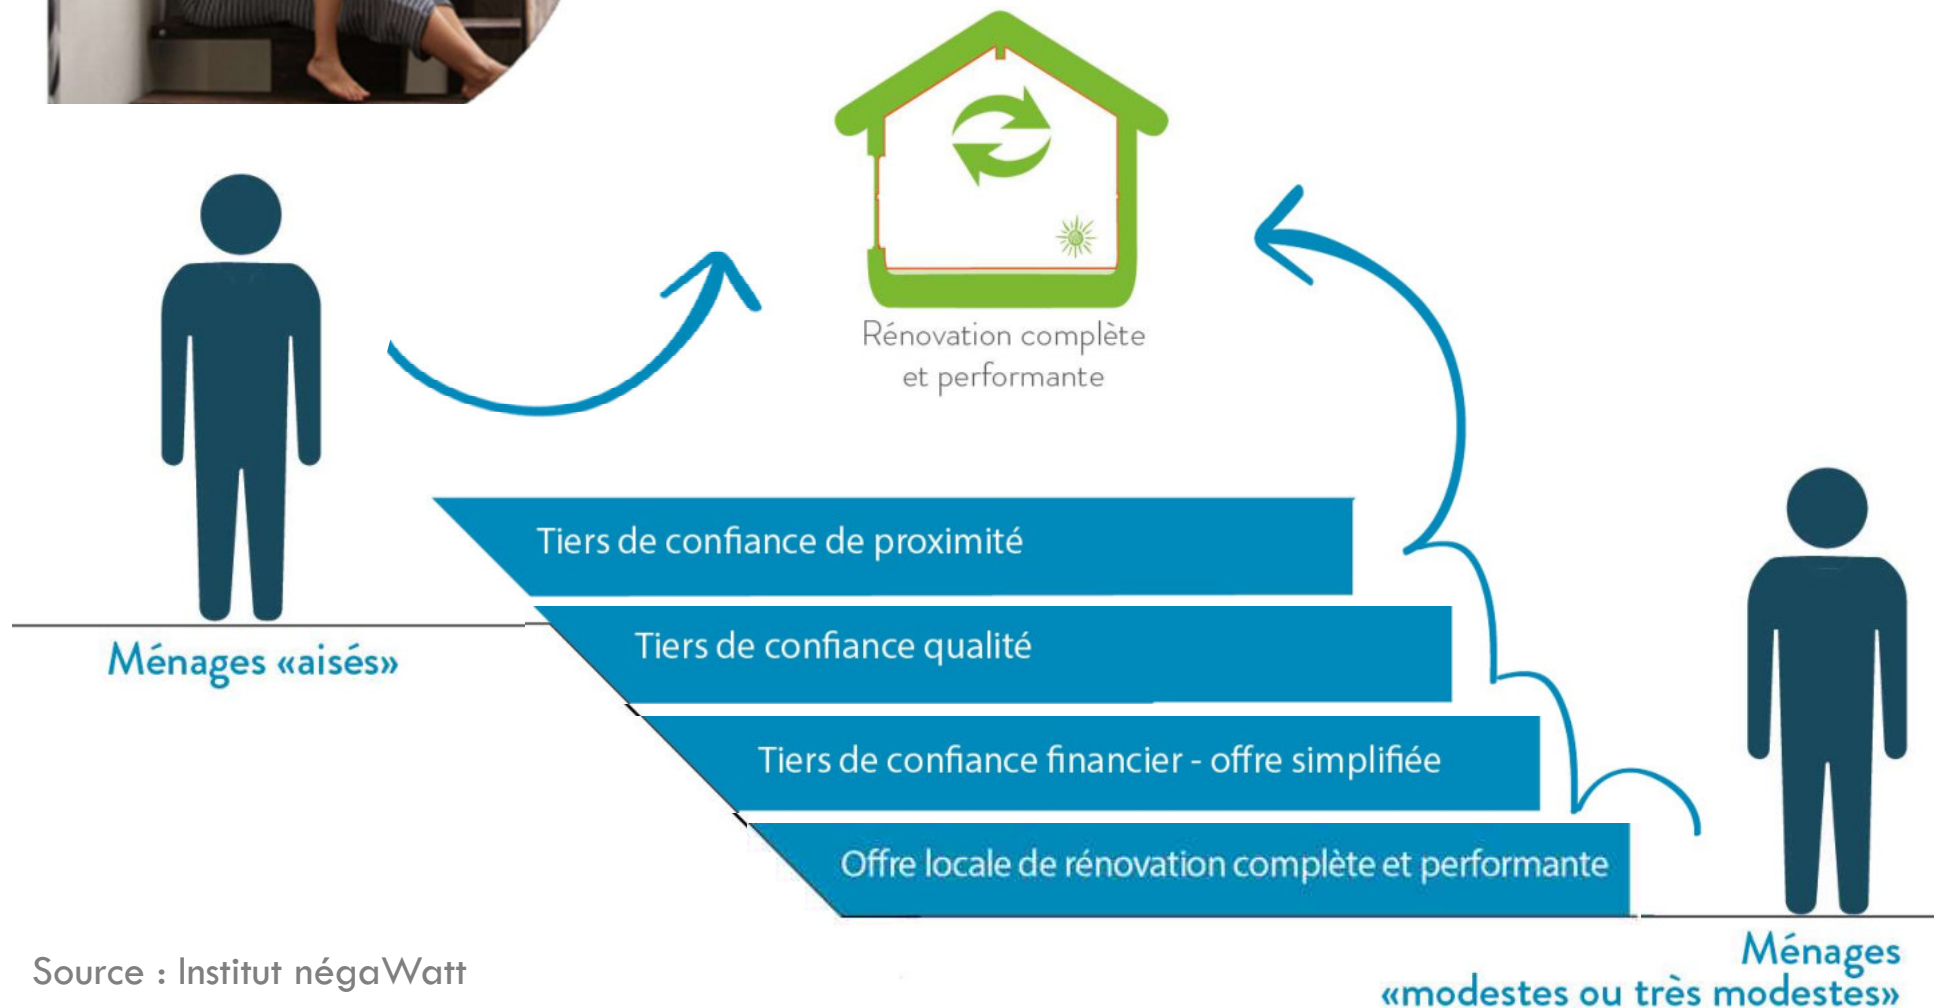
Rénovation complète et performante

Ménages «aisés»

Tiers de confiance de proximité

Tiers de confiance qualité

Tiers de confiance financier - offre simplifiée

Offre locale de rénovation complète et performante

Ménages «modestes ou très modestes»

Source : Institut négaWatt